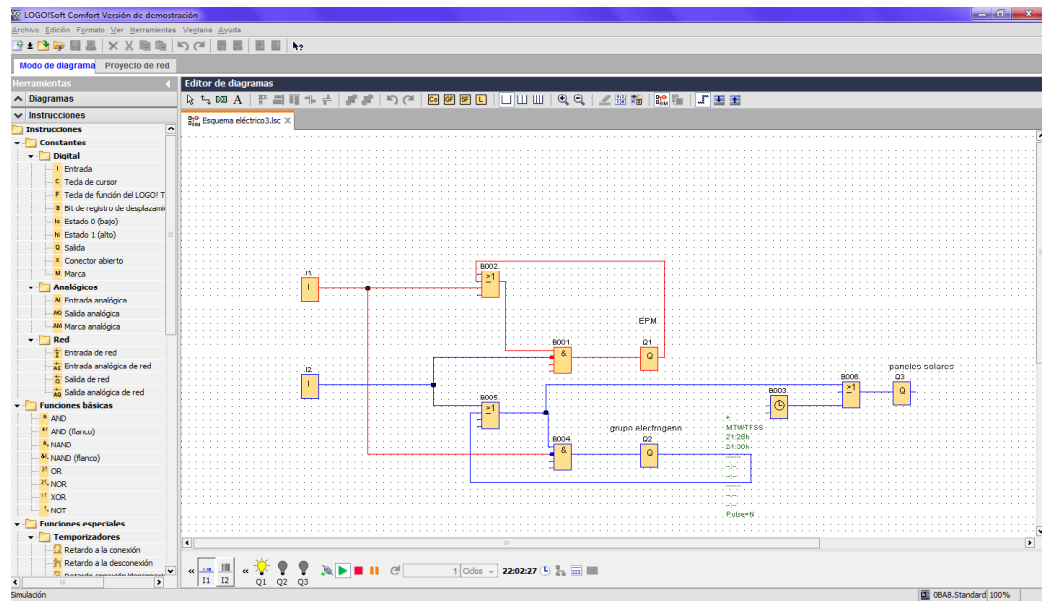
LOGO!Soft Comfort Versión de demostración

Archivo Edición Formato Ver Herramientas Ventana Ayuda

Modo de diagrama Proyecto de red

Herramientas

Diagramas

Instrucciones

Instrucciones
Constantes
Digital
I Entrada
C Tecla de cursor
F Tecla de función del LOGO! T
S Bit de registro de desplazam
lo Estado 0 (bajo)
hi Estado 1 (alto)
Q Salida
X Conector abierto
M Marca
Analógicos
AI Entrada analógica
AQ Salida analógica
AM Marca analógica
Red
Entrada de red
Entrada analógica de red
Salida de red
Salida analógica de red
Funciones básicas
AND
AND (flanco)
NAND
NAND (flanco)
OR
NOR
XOR
NOT
Funciones especiales
Temporizadores
Retardo a la conexión
Retardo a la desconexión
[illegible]

Editor de diagramas

Co GF SF

Esquema eléctrico3.lsc

I1
I
B002
≥1
B001
&
EPM
Q1
Q
I2
I
B005
≥1
B004
&
grupo electrogeno
Q2
Q
B003
B006
≥1
paneles solares
Q3
Q
+
MTWTFSS
21:28h
21:30h
Pulse=N

I1 I2
Q1 Q2 Q3
1 Ciclos
22:02:27

Simulación
0BA8.Standard 100%